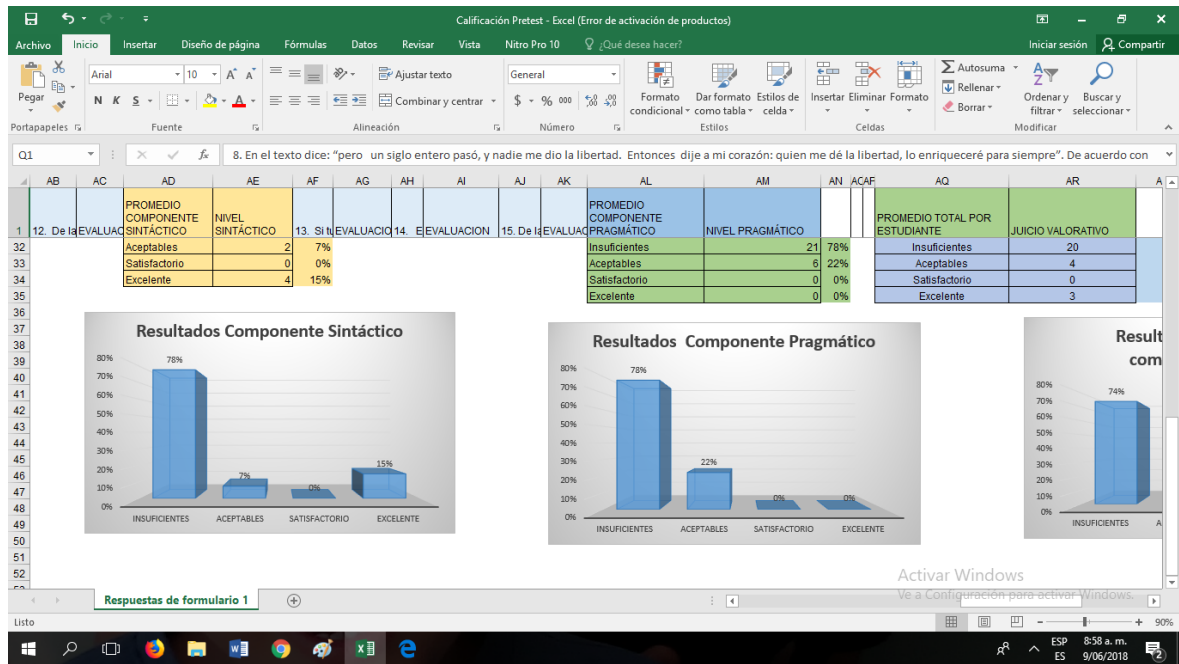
Calificación Pretest - Excel (Error de activación de productos)

Archivo Inicio Insertar Diseño de página Fórmulas Datos Revisar Vista Nitro Pro 10 ¿Qué desea hacer? Iniciar sesión Compartir

Pegar Arial 10 A A Ajustar texto General Formato condicional Dar formato como tabla Estilos de celda Insertar Eliminar Formato Autosuma Rellenar Borrar Ordenar y filtrar Buscar y seleccionar
N K S $ % 000 Combinar y centrar
Portapapeles Fuente Alineación Número Estilos Celdas Modificar

Q1 fx 8. En el texto dice: "pero un siglo entero pasó, y nadie me dio la libertad. Entonces dije a mi corazón: quien me dé la libertad, lo enriqueceré para siempre". De acuerdo con

| | AB | AC | AD | AE | AF | AG | AH | AI | AJ | AK | AL | AM | AN | AO | AP | AQ | AR |
|---|---|---|---|---|---|---|---|---|---|---|---|---|---|---|---|---|---|
| 1 | 12. De la | EVALUAC | PROMEDIO COMPONENTE SINTÁCTICO | NIVEL SINTÁCTICO | 13. Si tu | EVALUACIO | 14. E | EVALUACION | 15. De la | EVALUAC | PROMEDIO COMPONENTE PRAGMÁTICO | NIVEL PRAGMÁTICO | | | | PROMEDIO TOTAL POR ESTUDIANTE | JUICIO VALORATIVO |
| 32 | | | Aceptables | 2 | 7% | | | | | | Insuficientes | 21 | 78% | | | Insuficientes | 20 |
| 33 | | | Satisfactorio | 0 | 0% | | | | | | Aceptables | 6 | 22% | | | Aceptables | 4 |
| 34 | | | Excelente | 4 | 15% | | | | | | Satisfactorio | 0 | 0% | | | Satisfactorio | 0 |
| 35 | | | | | | | | | | | Excelente | 0 | 0% | | | Excelente | 3 |

Resultados Componente Sintáctico
80% 70% 60% 50% 40% 30% 20% 10% 0%
78% 7% 0% 15%
INSUFICIENTES ACEPTABLES SATISFACTORIO EXCELENTE

Resultados Componente Pragmático
80% 70% 60% 50% 40% 30% 20% 10% 0%
78% 22% 0% 0%
INSUFICIENTES ACEPTABLES SATISFACTORIO EXCELENTE

Result com
80% 70% 60% 50% 40% 30% 20% 10% 0%
74%
INSUFICIENTES A

Activar Windows
Ve a Configuración para activar Windows.

Respuestas de formulario 1
Listo 90%
ESP ES 8:58 a. m. 9/06/2018